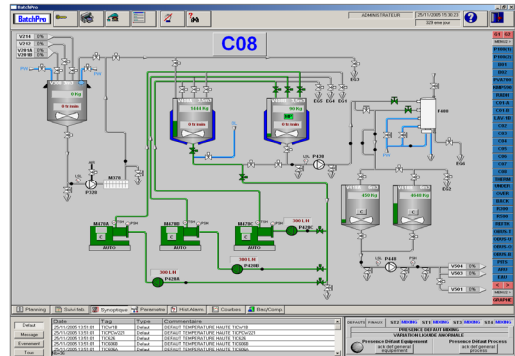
BatchPro

BatchPro

ADMINISTRATEUR

25/11/2005 15:30:23

C08

V214
V212
V216
V218

0 Kg
0 h 0 min

5644 Kg
0 h 0 min

0 Kg
0 h 0 min

E66
E65
E64
E63

P320

M378

P430

F400

450 Kg
0 Kg

M370A
M370B
M370C

AUTO
AUTO
AUTO

300 L/H
300 L/H
300 L/H

P420A
P420B
P420C

P440

V500
V503
V501

Planning
Suivi lots
Synoptique
Paramètre
Hist.Alarm.
Courbes
Bas/Comp.

Défaut
Message
Evénement
Tous

| Date | Tag | Type | Commentaire |
|---|---|---|---|
| 25/11/2005 13:51:01 | TICV418 | Défaut | DEFAUT TEMPERATURE HAUTE TICV418 |
| 25/11/2005 13:51:01 | TICPCV221 | Défaut | DEFAUT TEMPERATURE HAUTE TICPCV221 |
| 25/11/2005 13:51:01 | TIC826 | Défaut | DEFAUT TEMPERATURE HAUTE TIC826 |
| 25/11/2005 13:51:01 | TIC8008 | Défaut | DEFAUT TEMPERATURE HAUTE TIC8008 |
| 25/11/2005 13:51:01 | TIC80A | Défaut | DEFAUT TEMPERATURE HAUTE TIC80A |

PRESENCE DEFAUT MIXING
VARIATION LIGNE ANORMALE

Presence Défaut Equipement
Presence Défaut Process

GRAPHE